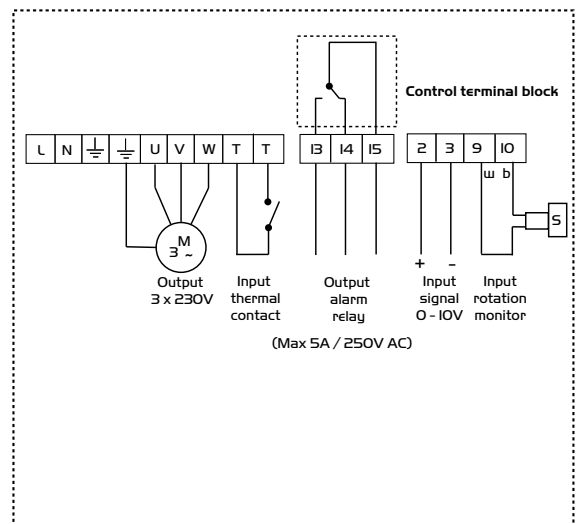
Control terminal block

| L | N | ⏚ | ⏚ | U | V | W | T | T |
|---|---|---|---|---|---|---|---|---|

| 13 | 14 | 15 |
|---|---|---|

| 2 | 3 | 9 | 10 |
|---|---|---|---|

M
3 ~

w b

S

+ -

Output
3 x 230V

Input
thermal
contact

Output
alarm
relay

Input
signal
0 - 10V

Input
rotation
monitor

(Max 5A / 250V AC)